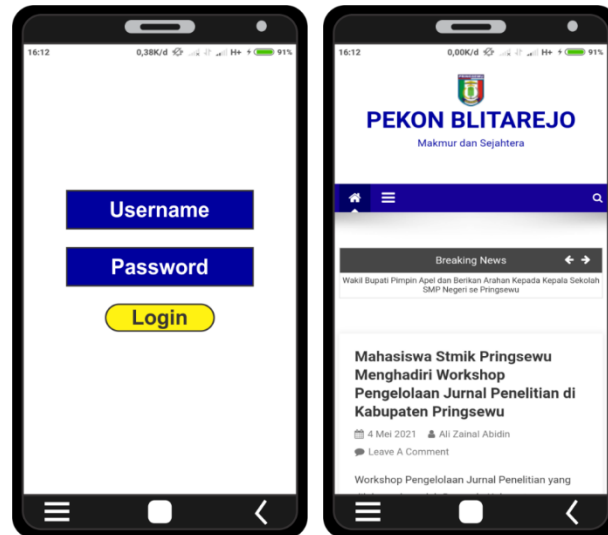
16:12 0,38K/d H+ 91%

Username

Password

Login

16:12 0,00K/d H+ 91%

PEKON BLITAREJO

Makmur dan Sejahtera

Breaking News

Wakil Bupati Pimpin Apel dan Berikan Arahan Kepada Kepala Sekolah SMP Negeri se Pringsewu

Mahasiswa Stmik Pringsewu Menghadiri Workshop Pengelolaan Jurnal Penelitian di Kabupaten Pringsewu

4 Mei 2021 Ali Zainal Abidin

Leave A Comment

Workshop Pengelolaan Jurnal Penelitian yang